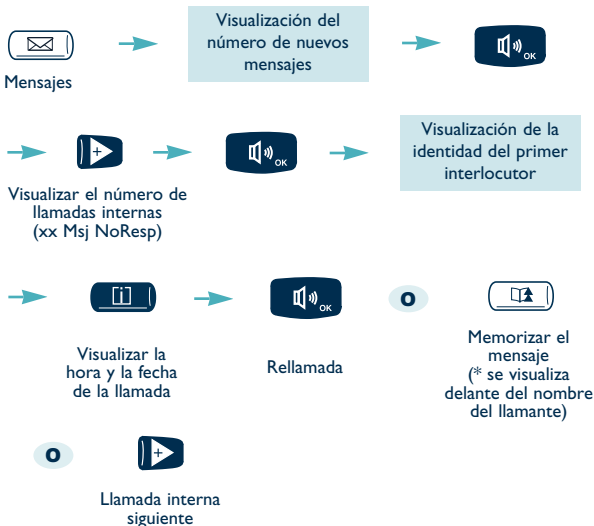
Mensajes

Visualización del número de nuevos mensajes

OK

Visualizar el número de llamadas internas (xx Msj NoResp)

OK

Visualización de la identidad del primer interlocutor

i

OK

o

Visualizar la hora y la fecha de la llamada

Rellamada

Memorizar el mensaje (* se visualiza delante del nombre del llamante)

o

Llamada interna siguiente